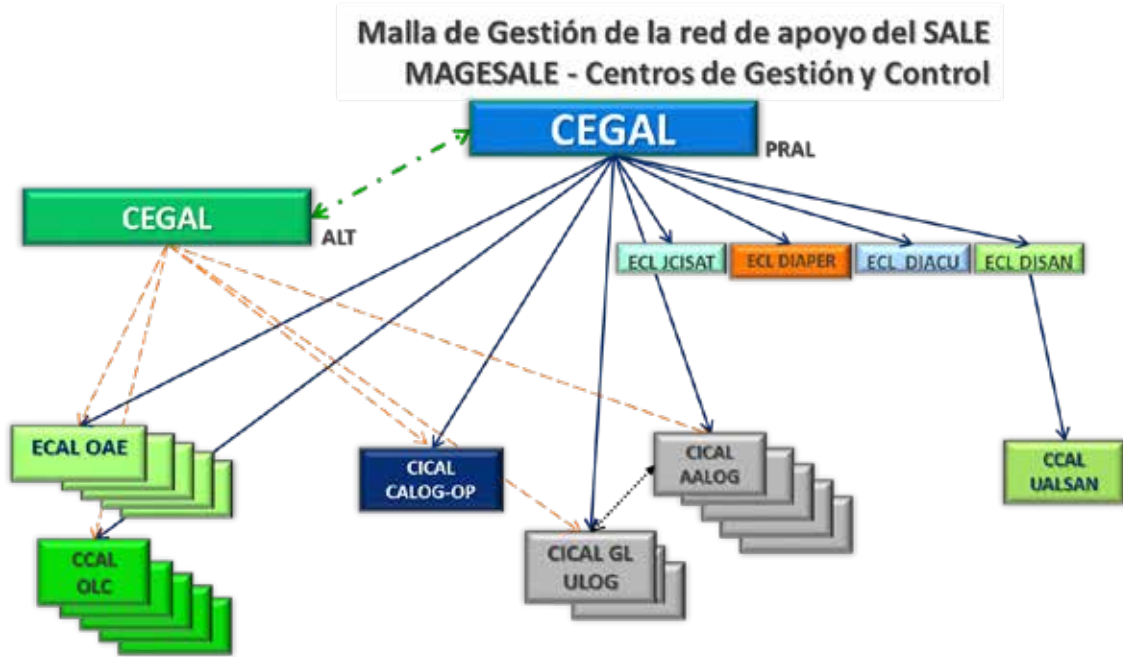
Malla de Gestión de la red de apoyo del SALE
MAGESALE - Centros de Gestión y Control

CEGAL
PRAL

CEGAL
ALT

ECL JCISAT
ECL DIAPER
ECL DIACU
ECL DISAN

ECAL OAE

CICAL
CALOG-OP

CICAL
AALOG

CCAL
UALSAN

CCAL
OLC

CICAL GL
ULOG